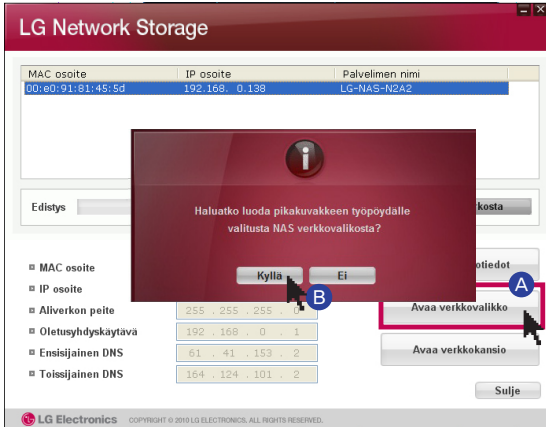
LG Network Storage

| MAC osoite | IP osoite | Palvelimen nimi |
|---|---|---|
| 00:e0:91:81:45:5d | 192.168. 0.138 | LG-NAS-N2A2 |

Edistys

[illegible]rkosta

Haluatko luoda pikakuvakkeen työpöydälle valitusta NAS verkkovalikosta?

Kyllä

Ei

B

A

MAC osoite

IP osoite

Aliverkon peite

Oletusyhdyskäytävä

Ensisijainen DNS

Toissijainen DNS

255 . 255 . 255 . 0

192 . 168 . 0 . 1

61 . 41 . 153 . 2

164 . 124 . 101 . 2

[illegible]tiedot

Avaa verkkovalikko

Avaa verkkokansio

Sulje

LG Electronics COPYRIGHT © 2010 LG ELECTRONICS. ALL RIGHTS RESERVED.